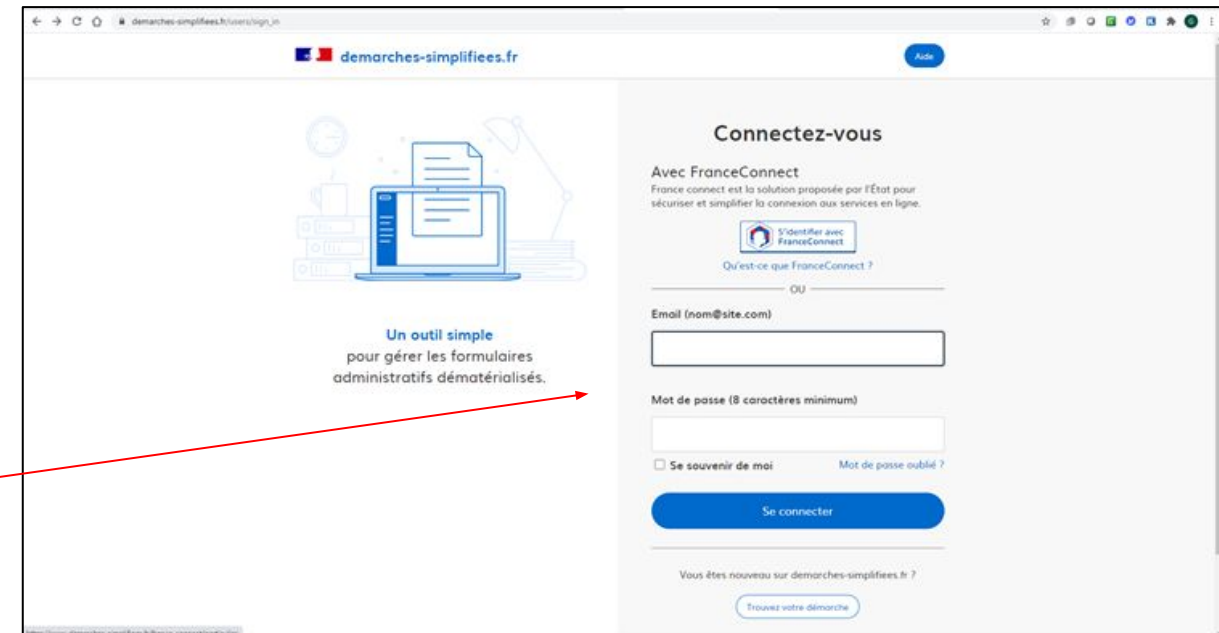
demarches-simplifiees.fr/users/sign_in

demarches-simplifiees.fr

Aide

Un outil simple
pour gérer les formulaires administratifs dématérialisés.

Connectez-vous

Avec FranceConnect
France connect est la solution proposée par l'État pour sécuriser et simplifier la connexion aux services en ligne.

S'identifier avec FranceConnect

Qu'est-ce que FranceConnect ?

OU

Email (nom@site.com)

Mot de passe (8 caractères minimum)

Se souvenir de moi

Mot de passe oublié ?

Se connecter

Vous êtes nouveau sur demarches-simplifiees.fr ?

Trouvez votre démarche

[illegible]